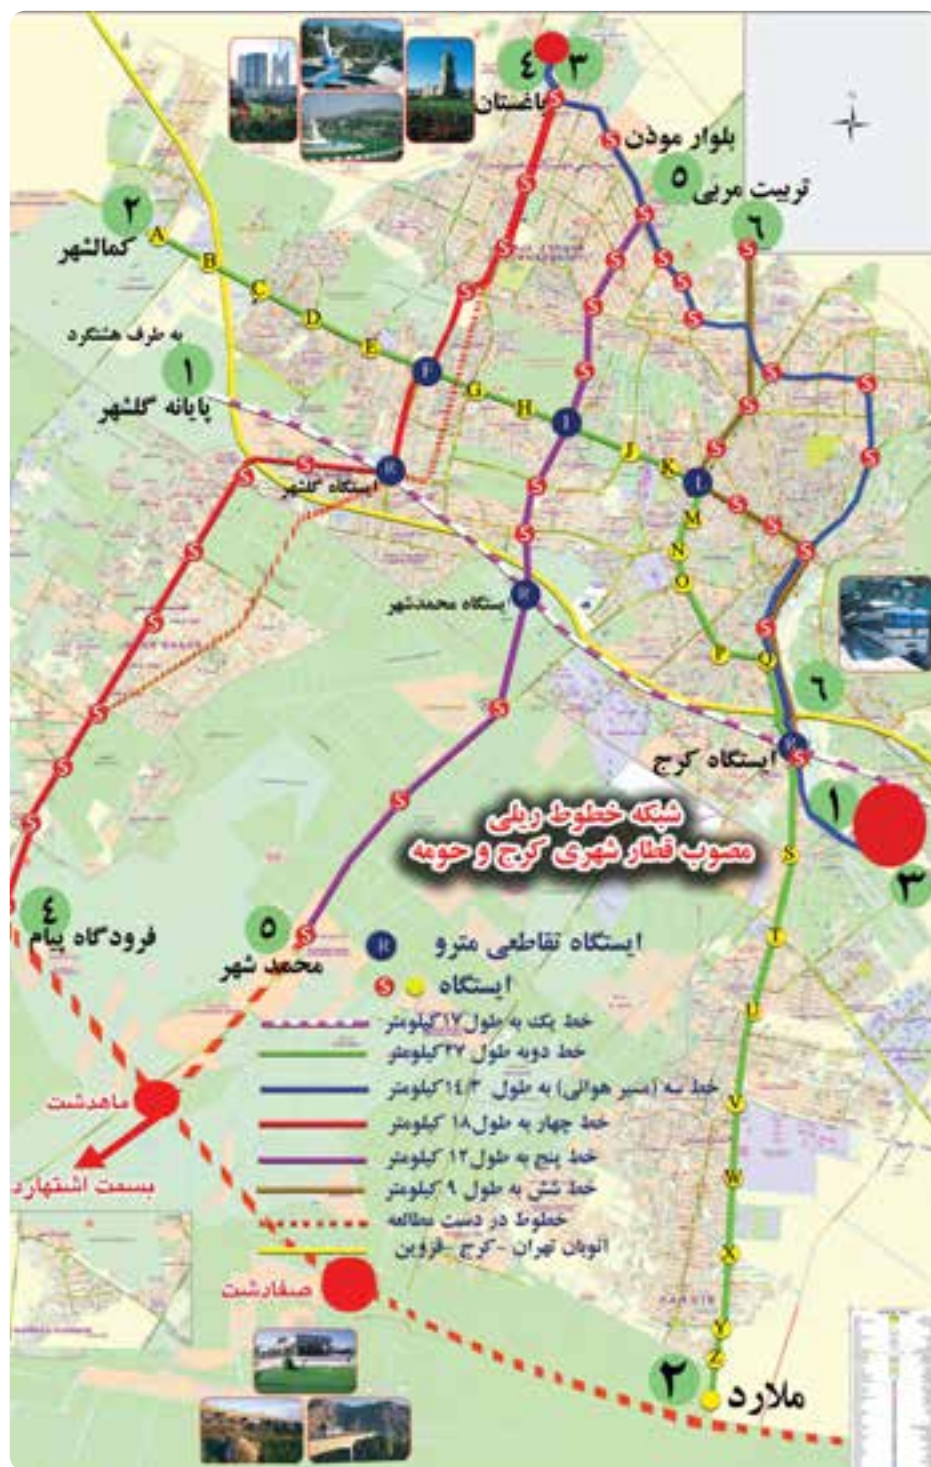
٤ ٣
باغستان
بلوار موذن
٥ تربیت مربی
٦
٢
کمالشهر
A
B
C
D
E
F
G
H
I
J
K
L
M
N
O
P
Q
به طرف هشتگرد
١
پایانه گلشهر
R
ایستگاه گلشهر
R
ایستگاه محمدشهر
٦
R
ایستگاه کرج
١
٣
شبکه خطوط ریلی مصوب قطار شهری کرج و حومه
S
T
U
V
W
X
Y
Z
٤
فرودگاه پیام
٥
محمد شهر
R ایستگاه تقاطعی مترو
S ایستگاه
خط یک به طول ١٧ کیلومتر
خط دو به طول ٣٢ کیلومتر
خط سه (مسیر هوائی) به طول ١٤/٣ کیلومتر
خط چهار به طول ١٨ کیلومتر
خط پنج به طول ١٢ کیلومتر
خط شش به طول ٩ کیلومتر
خطوط در دست مطالعه
آتوبان تهران - کرج - قزوین
ماهدشت
بسمت اشتهارد
صفادشت
٢
ملارد